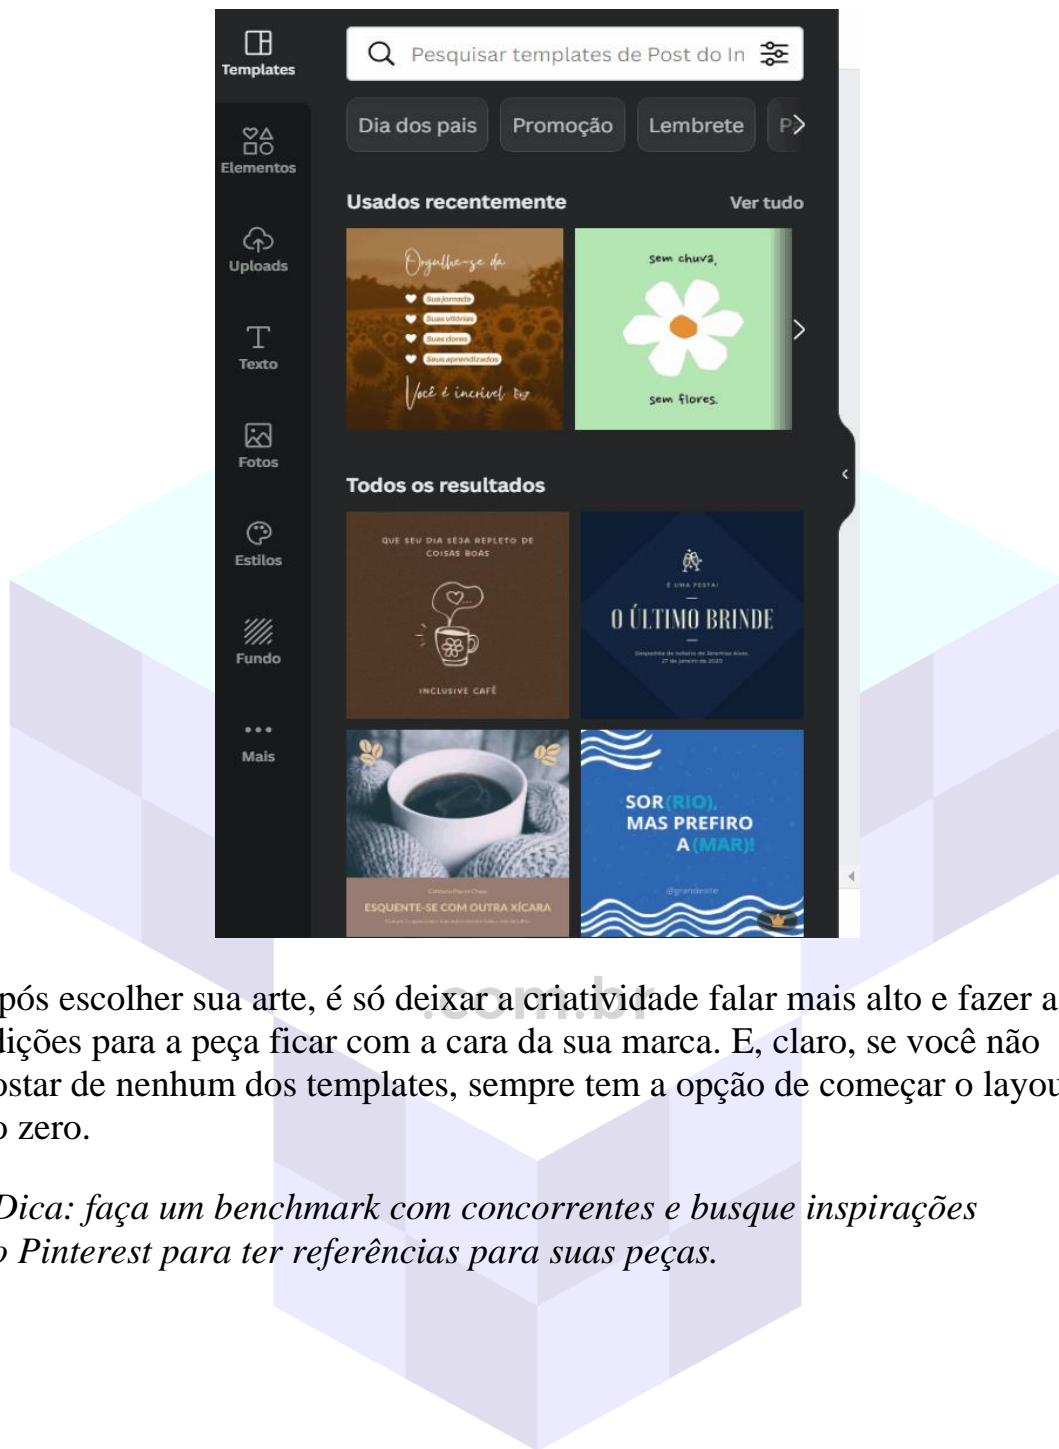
Templates

Elementos

Uploads

Texto

Fotos

Estilos

Fundo

Mais

Pesquisar templates de Post do In

Dia dos pais | Promoção | Lembrete | P

Usados recentemente

Ver tudo

Orgulhe-se da

Sua jornada

Suas vitórias

Suas dores

Seus aprendizados

Você é incrível

sem chuva,

sem flores.

Todos os resultados

QUE SEU DIA SEJA REPLETO DE COISAS BOAS

INCLUSIVE CAFÉ

É UMA FESTA!

O ÚLTIMO BRINDE

ESQUENTE-SE COM OUTRA XÍCARA

SOR(RIO), MAS PREFIRO A(MAR)!

@grandeste

.com.br

pós escolher sua arte, é só deixar a criatividade falar mais alto e fazer a lições para a peça ficar com a cara da sua marca. E, claro, se você não ostar de nenhum dos templates, sempre tem a opção de começar o layou o zero.

Dica: faça um benchmark com concorrentes e busque inspirações o Pinterest para ter referências para suas peças.